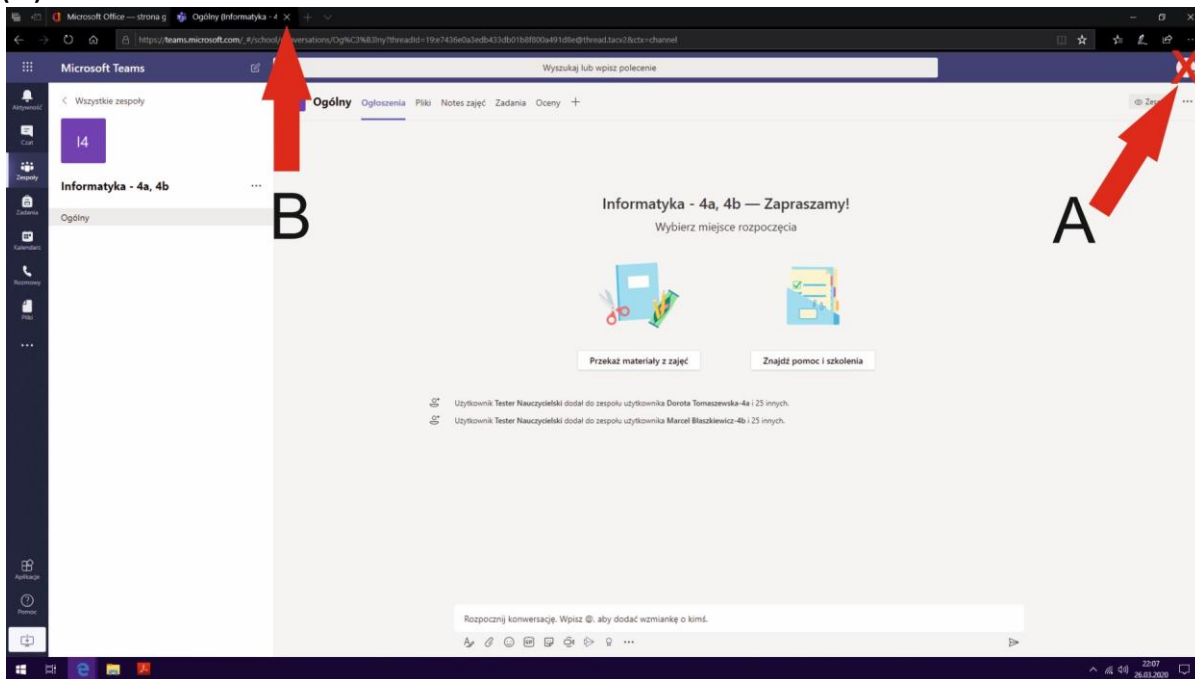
Microsoft Office — strona g
Ogólny (Informatyka - 4
https://teams.microsoft.com/_#/school/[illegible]versations/Og%C3%B3lny?threadId=19:e7436e0a3edb433db01b8f800a491d8e@thread.tacv2&ctx=channel

Microsoft Teams
Wyszukaj lub wpisz polecenie

Aktywność
Czat
Zespoły
Zadania
Kalendarz
Rozmowy
Pliki
...
Aplikacje
Pomoc

< Wszystkie zespoły
I4
Informatyka - 4a, 4b ...
Ogólny

Ogólny Ogłoszenia Pliki Notes zajęć Zadania Oceny +
Zes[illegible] ...

B
A

Informatyka - 4a, 4b — Zapraszamy!
Wybierz miejsce rozpoczęcia

Przekaż materiały z zajęć
Znajdź pomoc i szkolenia

Użytkownik Tester Nauczycielski dodał do zespołu użytkownika Dorota Tomaszewska-4a i 25 innych.
Użytkownik Tester Nauczycielski dodał do zespołu użytkownika Marcel Blaszkiewicz-4b i 25 innych.

Rozpocznij konwersację. Wpisz @, aby dodać wzmiankę o kimś.

22:07
26.03.2020